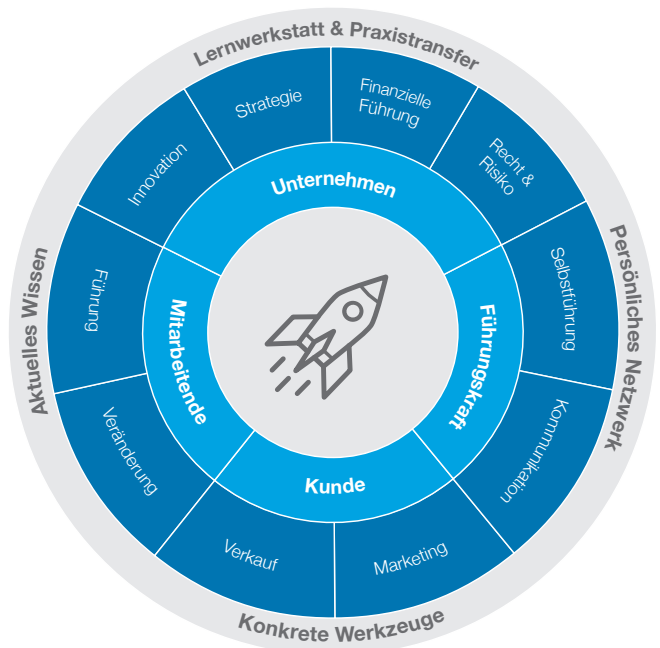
Lernwerkstatt & Praxistransfer

Persönliches Netzwerk

Konkrete Werkzeuge

Aktuelles Wissen

Strategie

Finanzielle Führung

Recht & Risiko

Selbstführung

Kommunikation

Marketing

Verkauf

Veränderung

Führung

Innovation

Unternehmen

Führungskraft

Kunde

Mitarbeitende